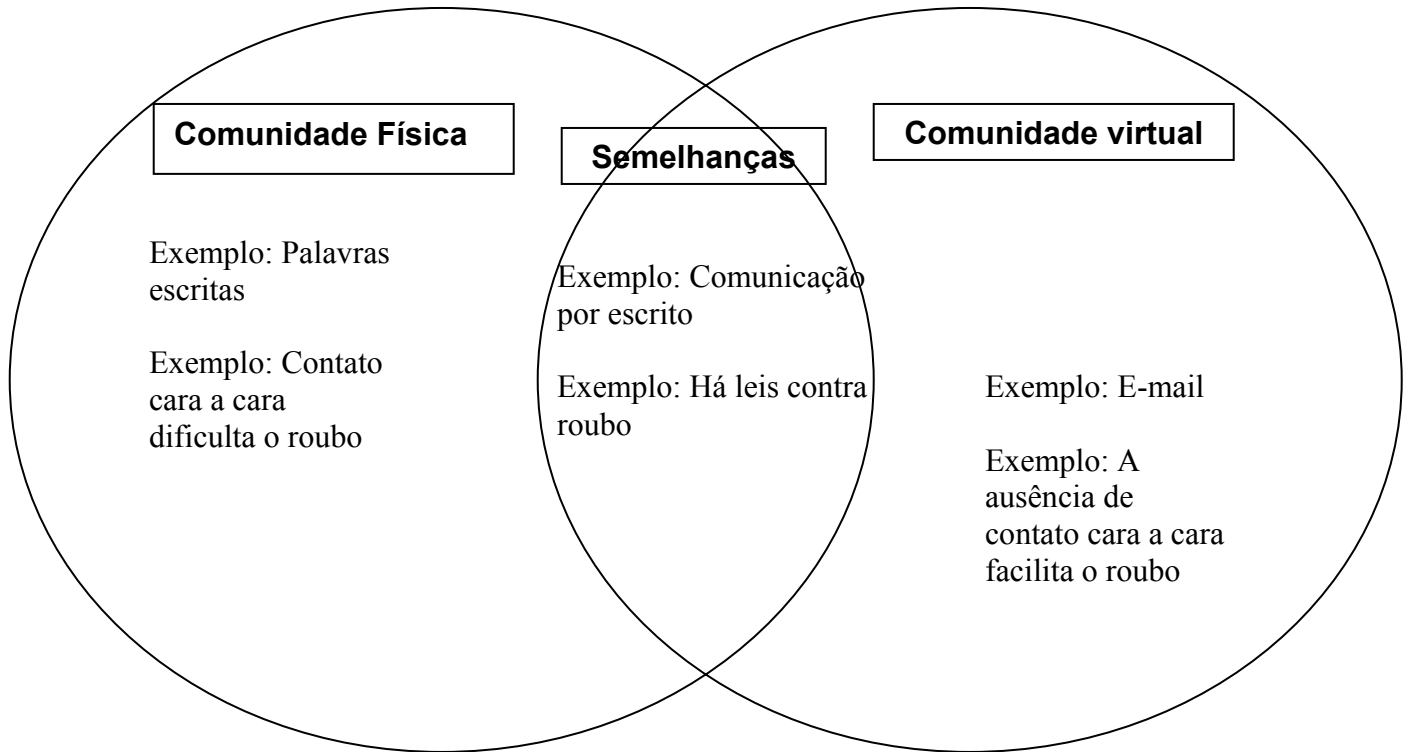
Comunidade Física

Semelhanças

Comunidade virtual

Exemplo: Palavras escritas

Exemplo: Contato cara a cara dificulta o roubo

Exemplo: Comunicação por escrito

Exemplo: Há leis contra roubo

Exemplo: E-mail

Exemplo: A ausência de contato cara a cara facilita o roubo